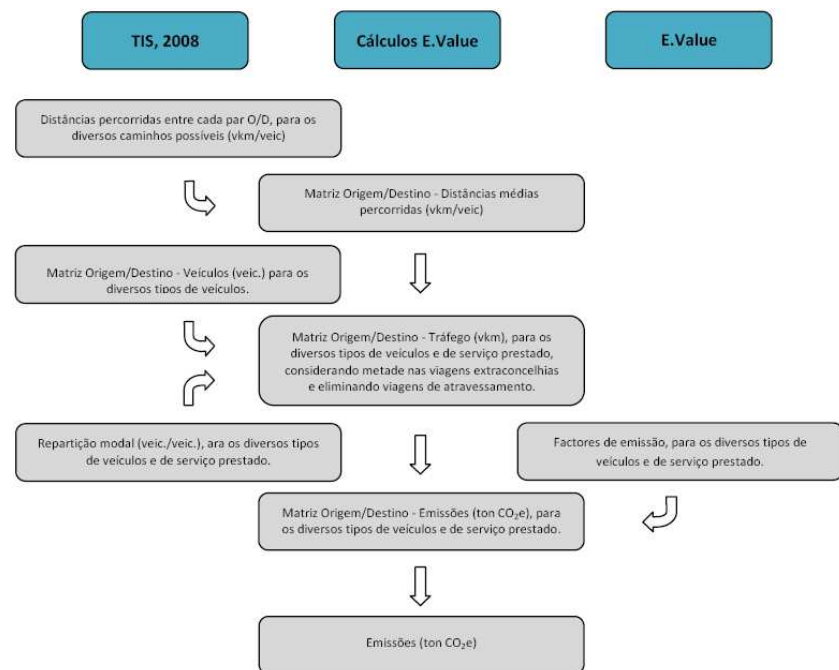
TIS, 2008

Cálculos E.Value

E.Value

Distâncias percorridas entre cada par O/D, para os diversos caminhos possíveis (vkm/veic)

Matriz Origem/Destino - Distâncias médias percorridas (vkm/veic)

Matriz Origem/Destino - Veículos (veic.) para os diversos tipos de veículos.

Matriz Origem/Destino - Tráfego (vkm), para os diversos tipos de veículos e de serviço prestado, considerando metade nas viagens extraconcelhias e eliminando viagens de atravessamento.

Repartição modal (veic./veic.), ara os diversos tipos de veículos e de serviço prestado.

Factores de emissão, para os diversos tipos de veículos e de serviço prestado.

Matriz Origem/Destino - Emissões (ton $CO_2e$), para os diversos tipos de veículos e de serviço prestado.

Emissões (ton $CO_2e$)